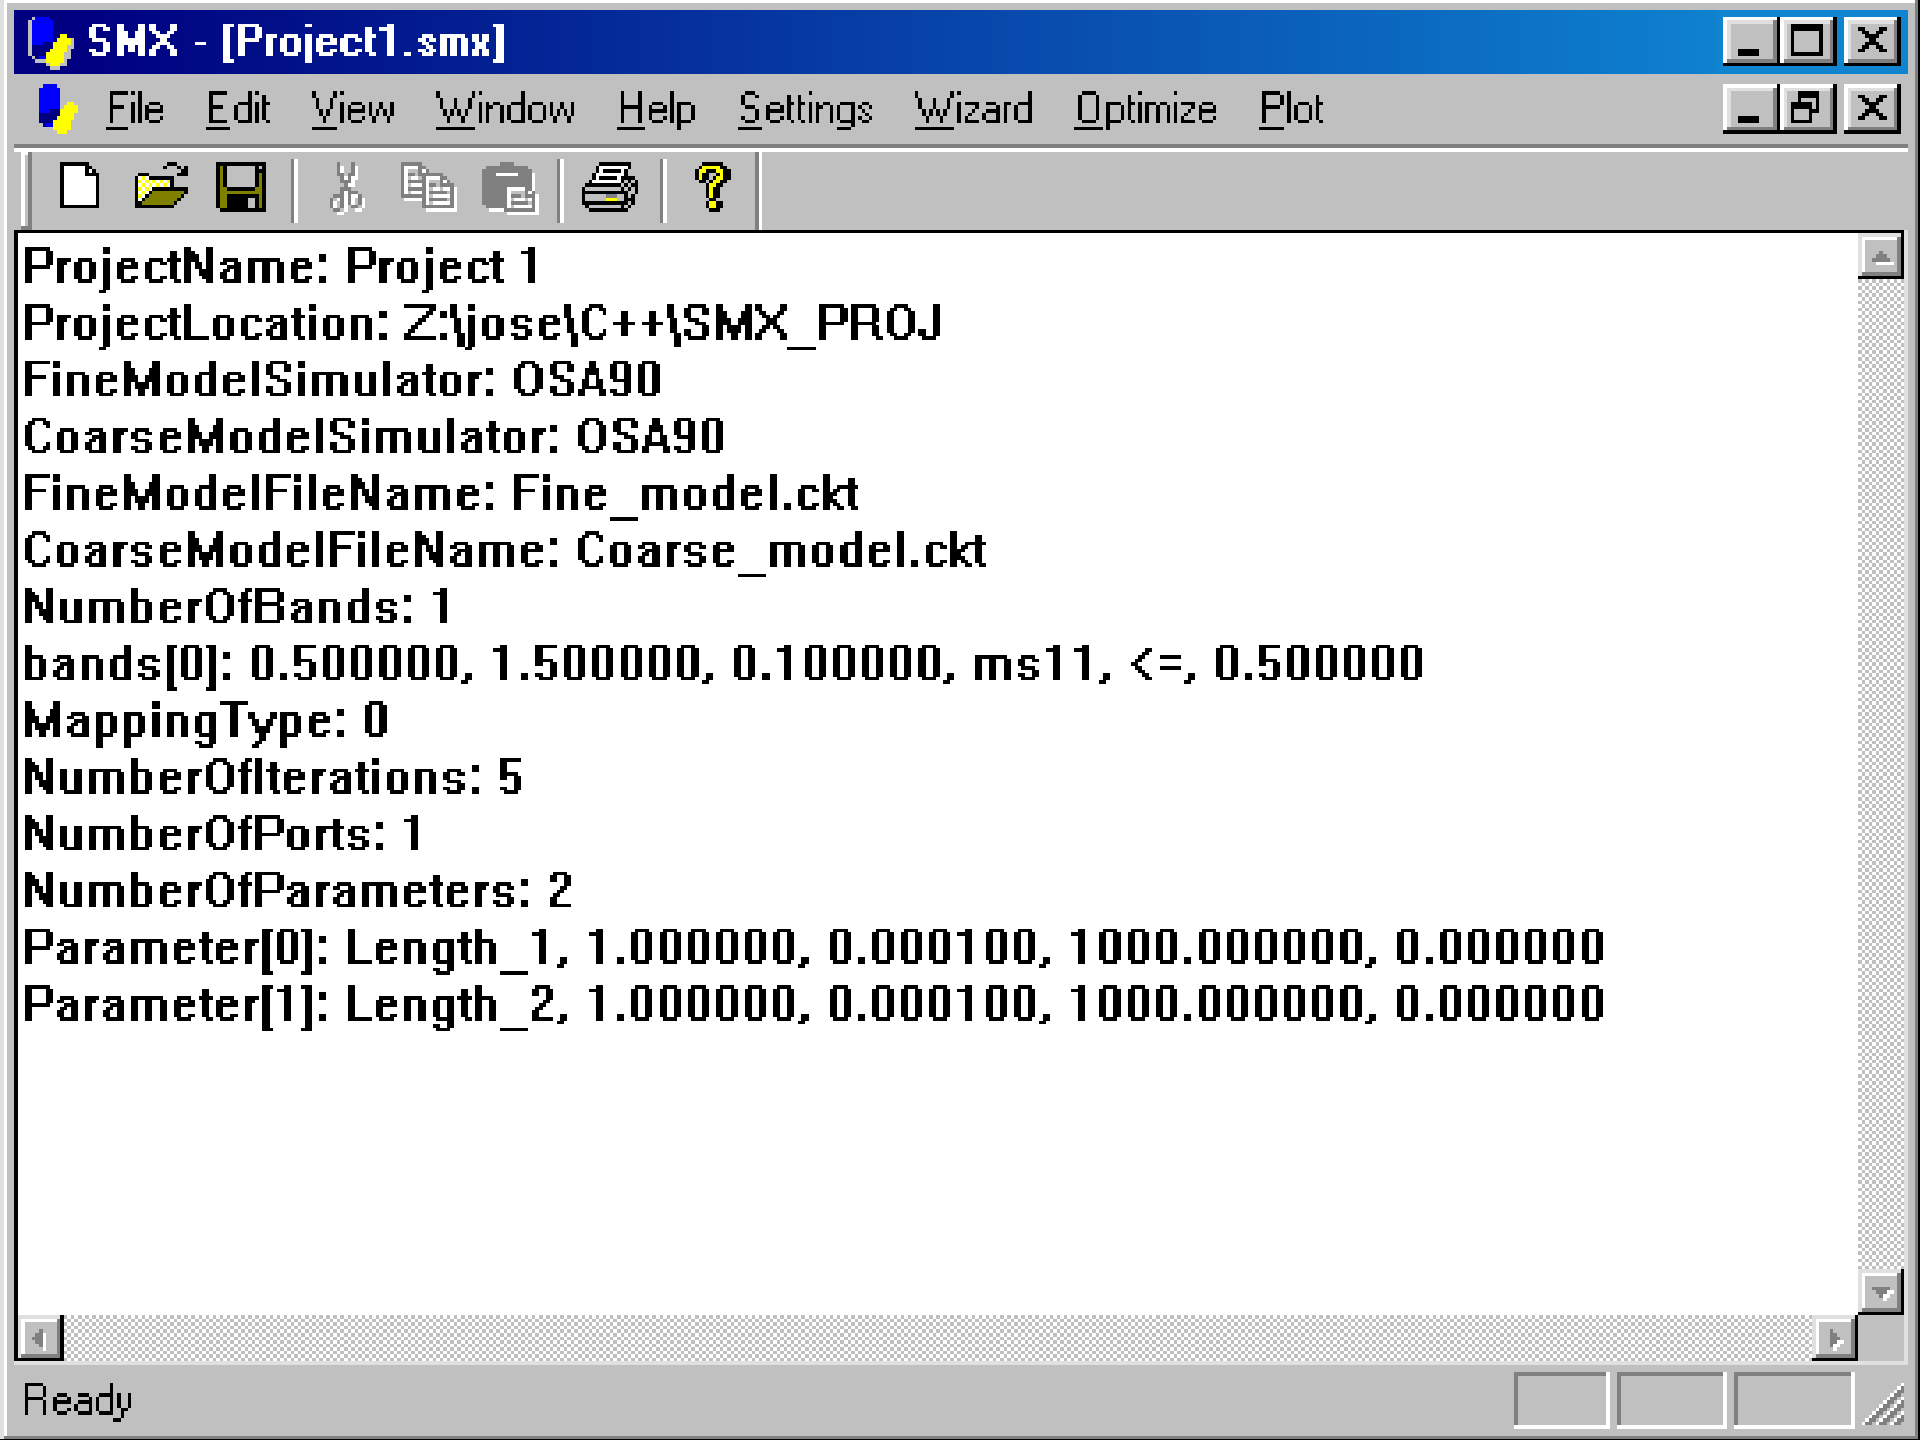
SMX - [Project1.smx]

File Edit View Window Help Settings Wizard Optimize Plot

ProjectName: Project 1
ProjectLocation: Z:\jose\C++\SMX_PROJ
FineModelSimulator: OSA90
CoarseModelSimulator: OSA90
FineModelFileName: Fine_model.ckt
CoarseModelFileName: Coarse_model.ckt
NumberOfBands: 1
bands[0]: 0.500000, 1.500000, 0.100000, ms11, <=, 0.500000
MappingType: 0
NumberOfIterations: 5
NumberOfPorts: 1
NumberOfParameters: 2
Parameter[0]: Length_1, 1.000000, 0.000100, 1000.000000, 0.000000
Parameter[1]: Length_2, 1.000000, 0.000100, 1000.000000, 0.000000

Ready